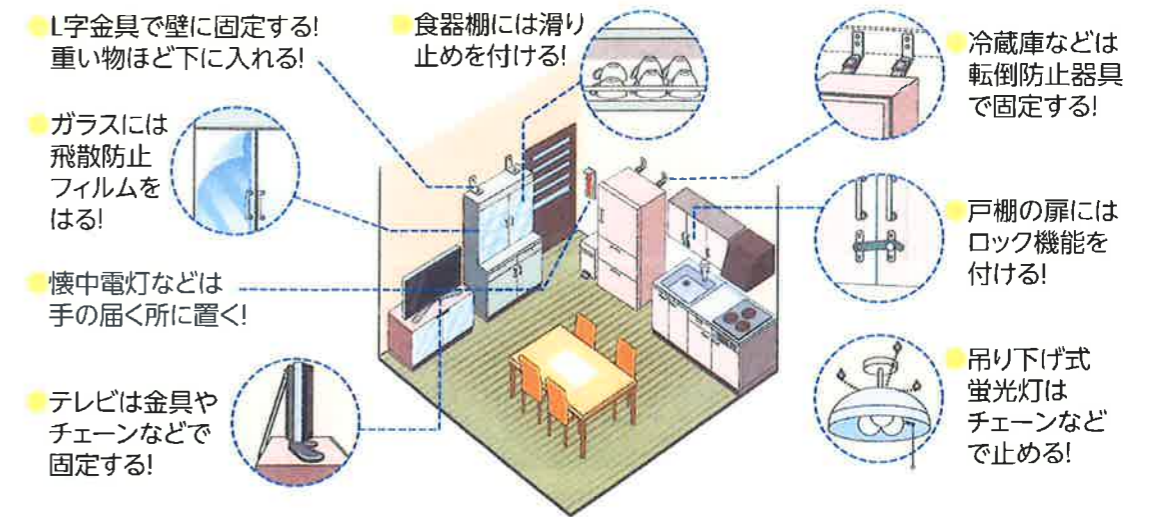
L字金具で壁に固定する!
重い物ほど下に入れる!

食器棚には滑り
止めを付ける!

冷蔵庫などは
転倒防止器具
で固定する!

ガラスには
飛散防止
フィルムを
はる!

戸棚の扉には
ロック機能を
付ける!

懐中電灯などは
手の届く所に置く!

吊り下げ式
蛍光灯は
チェーンなど
で止める!

テレビは金具や
チェーンなどで
固定する!